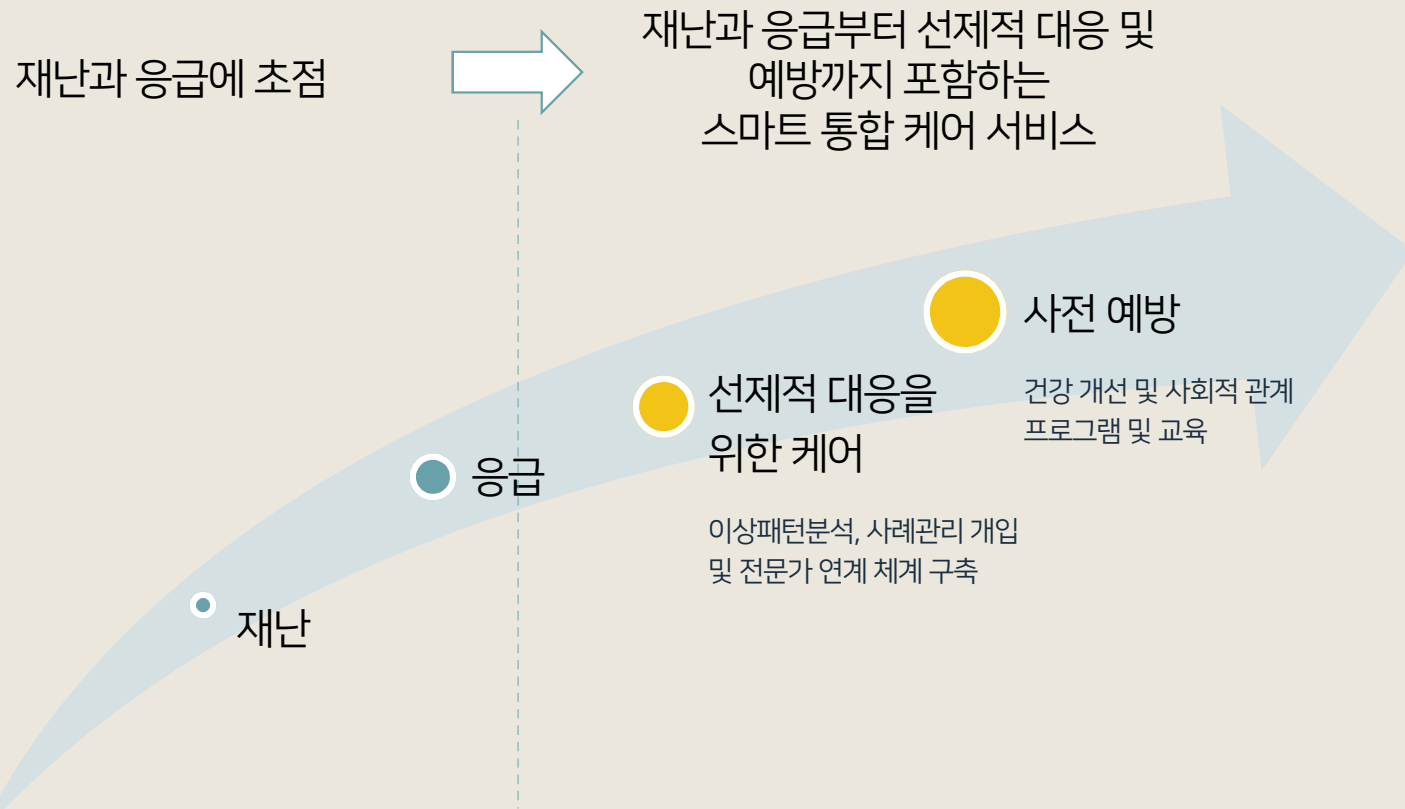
재난과 응급에 초점

재난과 응급부터 선제적 대응 및 예방까지 포함하는 스마트 통합 케어 서비스

사전 예방

건강 개선 및 사회적 관계 프로그램 및 교육

선제적 대응을 위한 케어

이상패턴분석, 사례관리 개입 및 전문가 연계 체계 구축

응급

재난